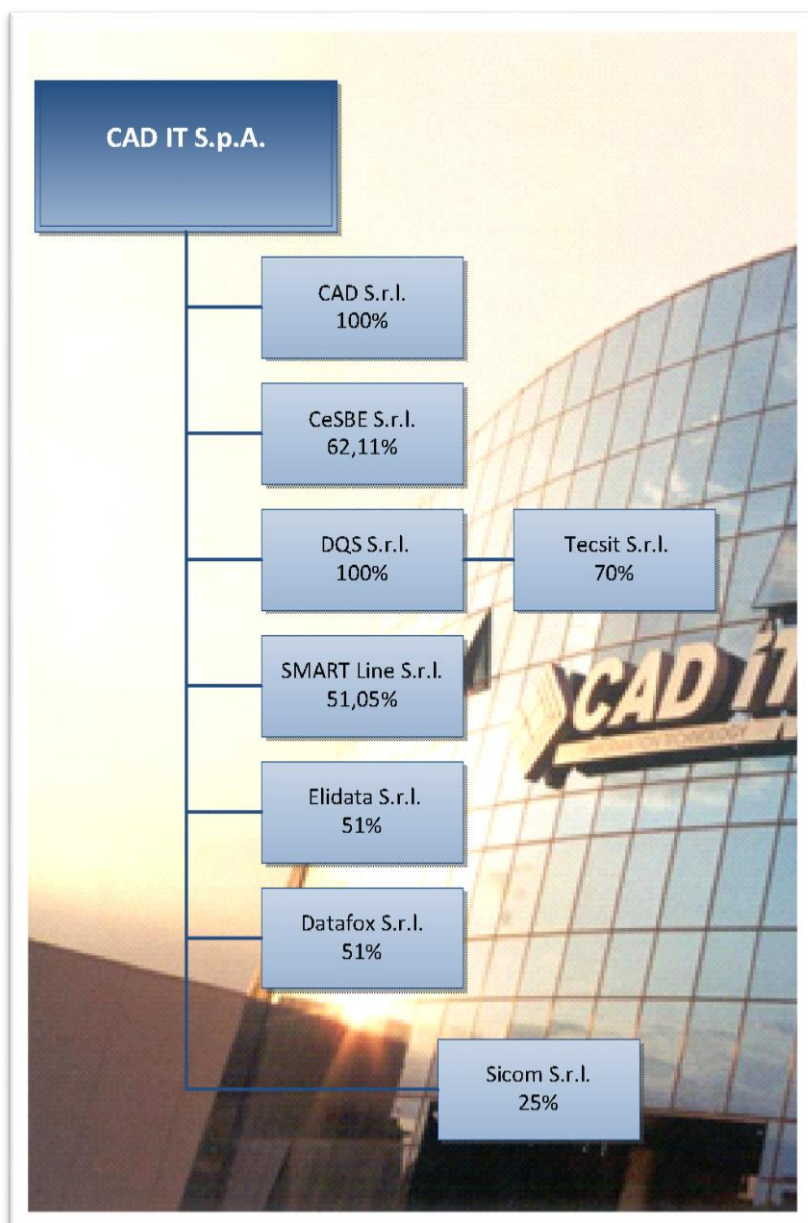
CAD IT S.p.A.

CAD S.r.l.
100%

CeSBE S.r.l.
62,11%

DQS S.r.l.
100%

Tecsit S.r.l.
70%

SMART Line S.r.l.
51,05%

Elidata S.r.l.
51%

Datafox S.r.l.
51%

Sicom S.r.l.
25%

CAD IT
INFORMATION TECHNOLOGY